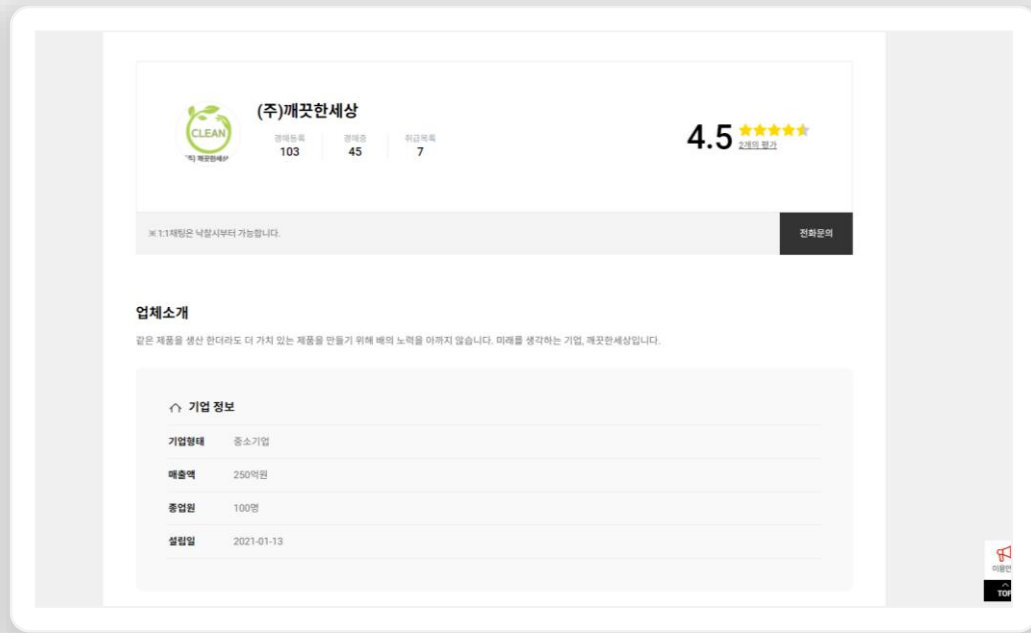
CLEAN
(주) 깨끗한세상

(주)깨끗한세상

경매등록
103

경매중
45

취급목록
7

4.5
2개의 평가

※1:1채팅은 낙찰시부터 가능합니다.

전화문의

업체소개

같은 제품을 생산 한더라도 더 가치 있는 제품을 만들기 위해 배의 노력을 아끼지 않습니다. 미래를 생각하는 기업, 깨끗한세상입니다.

기업 정보

| | |
|---|---|
| 기업형태 | 중소기업 |
| 매출액 | 250억원 |
| 종업원 | 100명 |
| 설립일 | 2021-01-13 |

이용안

TOP